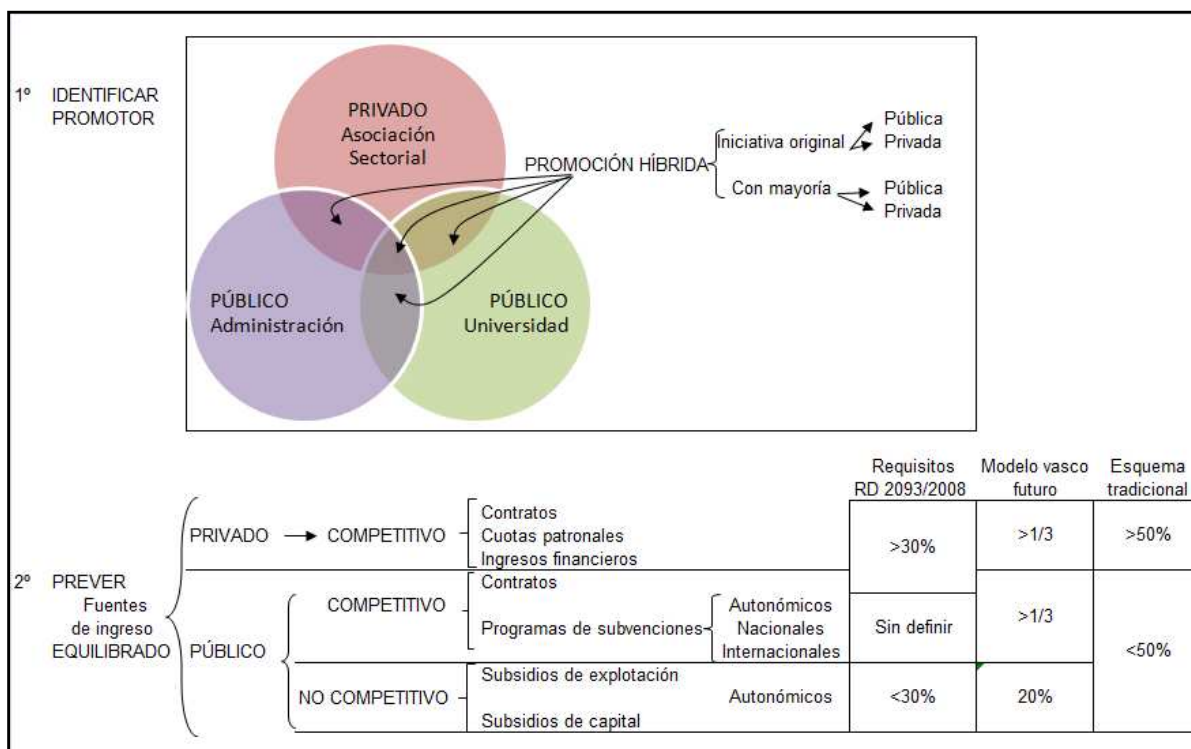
1º IDENTIFICAR PROMOTOR

PRIVADO
Asociación
Sectorial

PROMOCIÓN HÍBRIDA

Iniciativa original
Pública
Privada

Con mayoría
Pública
Privada

PÚBLICO
Administración

PÚBLICO
Universidad

2º PREVER
Fuentes
de ingreso
EQUILIBRADO

| | | | | Requisitos RD 2093/2008 | Modelo vasco futuro | Esquema tradicional |
|---|---|---|---|---|---|---|
| PRIVADO → COMPETITIVO | Contratos<br>Cuotas patronales<br>Ingresos financieros | | | >30% | >1/3 | >50% |
| PÚBLICO | COMPETITIVO | Contratos<br>Programas de subvenciones | Autonómicos<br>Nacionales<br>Internacionales | Sin definir | >1/3 | <50% |
| | NO COMPETITIVO | Subsidios de explotación<br>Subsidios de capital | Autonómicos | <30% | 20% | |